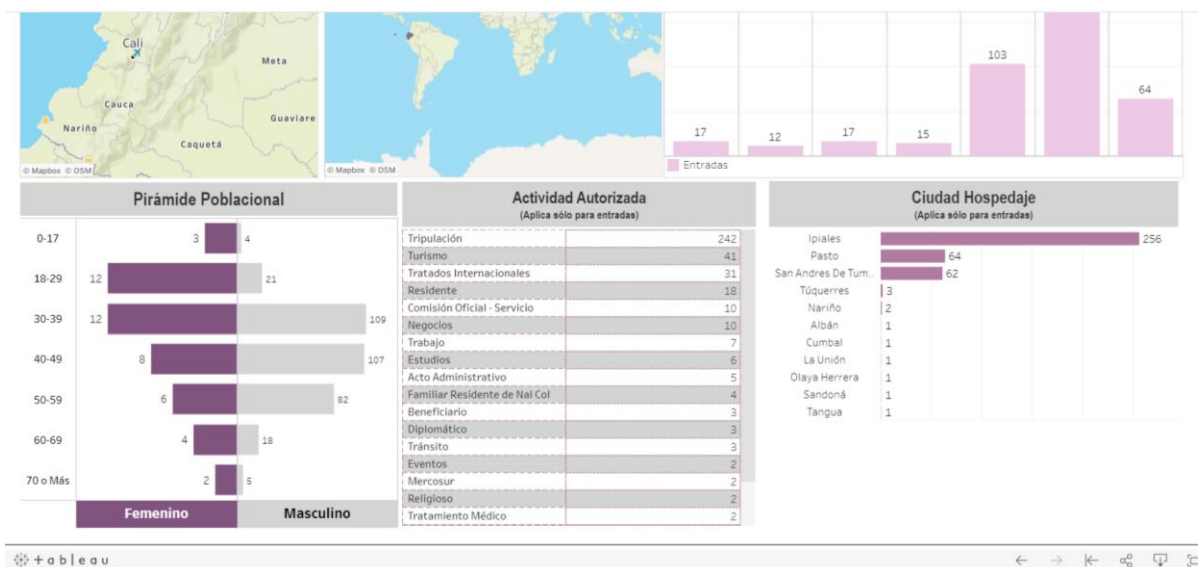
Cali
Meta
Cauca
Nariño
Guaviare
Caquetá
© Mapbox © OSM

© Mapbox © OSM

17 12 17 15 103 64
Entradas

Pirámide Poblacional

| | Femenino | Masculino |
|---|---|---|
| 0-17 | 3 | 4 |
| 18-29 | 12 | 21 |
| 30-39 | 12 | 109 |
| 40-49 | 8 | 107 |
| 50-59 | 6 | 82 |
| 60-69 | 4 | 18 |
| 70 o Más | 2 | 5 |

Femenino Masculino

Actividad Autorizada
(Aplica sólo para entradas)

| | |
|---|---|
| Tripulación | 242 |
| Turismo | 41 |
| Tratados Internacionales | 31 |
| Residente | 18 |
| Comisión Oficial - Servicio | 10 |
| Negocios | 10 |
| Trabajo | 7 |
| Estudios | 6 |
| Acto Administrativo | 5 |
| Familiar Residente de Nal Col | 4 |
| Beneficiario | 3 |
| Diplomático | 3 |
| Tránsito | 3 |
| Eventos | 2 |
| Mercosur | 2 |
| Religioso | 2 |
| Tratamiento Médico | 2 |

Ciudad Hospedaje
(Aplica sólo para entradas)

| | |
|---|---|
| Ipiales | 256 |
| Pasto | 64 |
| San Andres De Tum... | 62 |
| Túquerres | 3 |
| Nariño | 2 |
| Albán | 1 |
| Cumbal | 1 |
| La Unión | 1 |
| Olaya Herrera | 1 |
| Sandoná | 1 |
| Tangua | 1 |

+ a b l e a u